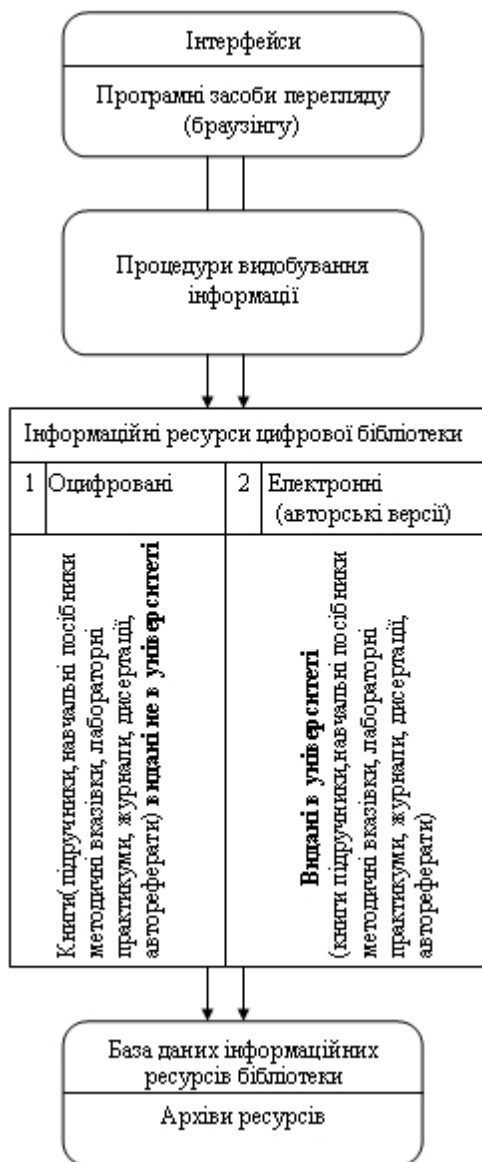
Інтерфейси

Програмні засоби перегляду (браузінгу)

Процедури видобування інформації

Інформаційні ресурси цифрової бібліотеки

| 1 | Оцифровані | 2 | Електронні (авторські версії) |
|---|---|---|---|

Книги(підручники, навчальні посібники методичні вказівки, лабораторні практикуми, журнали, дисертації, автореферати) **видані не в університеті**

**Видані в університеті** (книги підручники,навчальні посібники методичні вказівки, лабораторні практикуми, журнали, дисертації, автореферати)

База даних інформаційних ресурсів бібліотеки

Архіви ресурсів